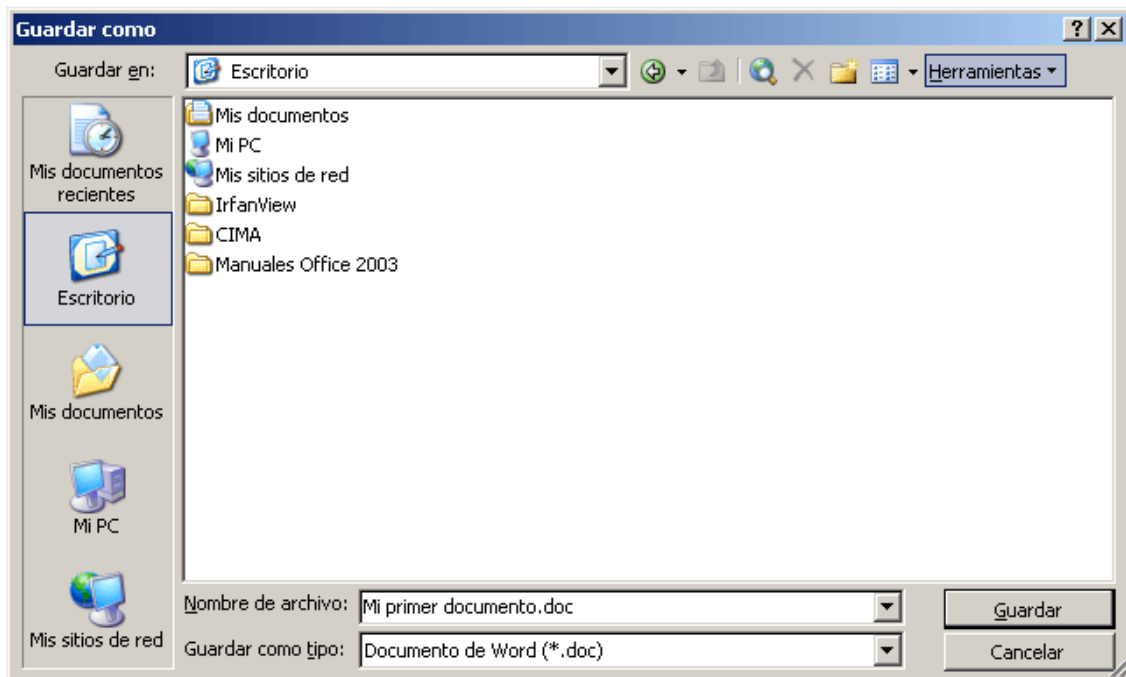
Guardar como
?
Guardar en: Escritorio
Herramientas
Mis documentos recientes
Escritorio
Mis documentos
Mi PC
Mis sitios de red
Mis documentos
Mi PC
Mis sitios de red
IrfanView
CIMA
Manuales Office 2003
Nombre de archivo: Mi primer documento.doc
Guardar como tipo: Documento de Word (*.doc)
Guardar
Cancelar